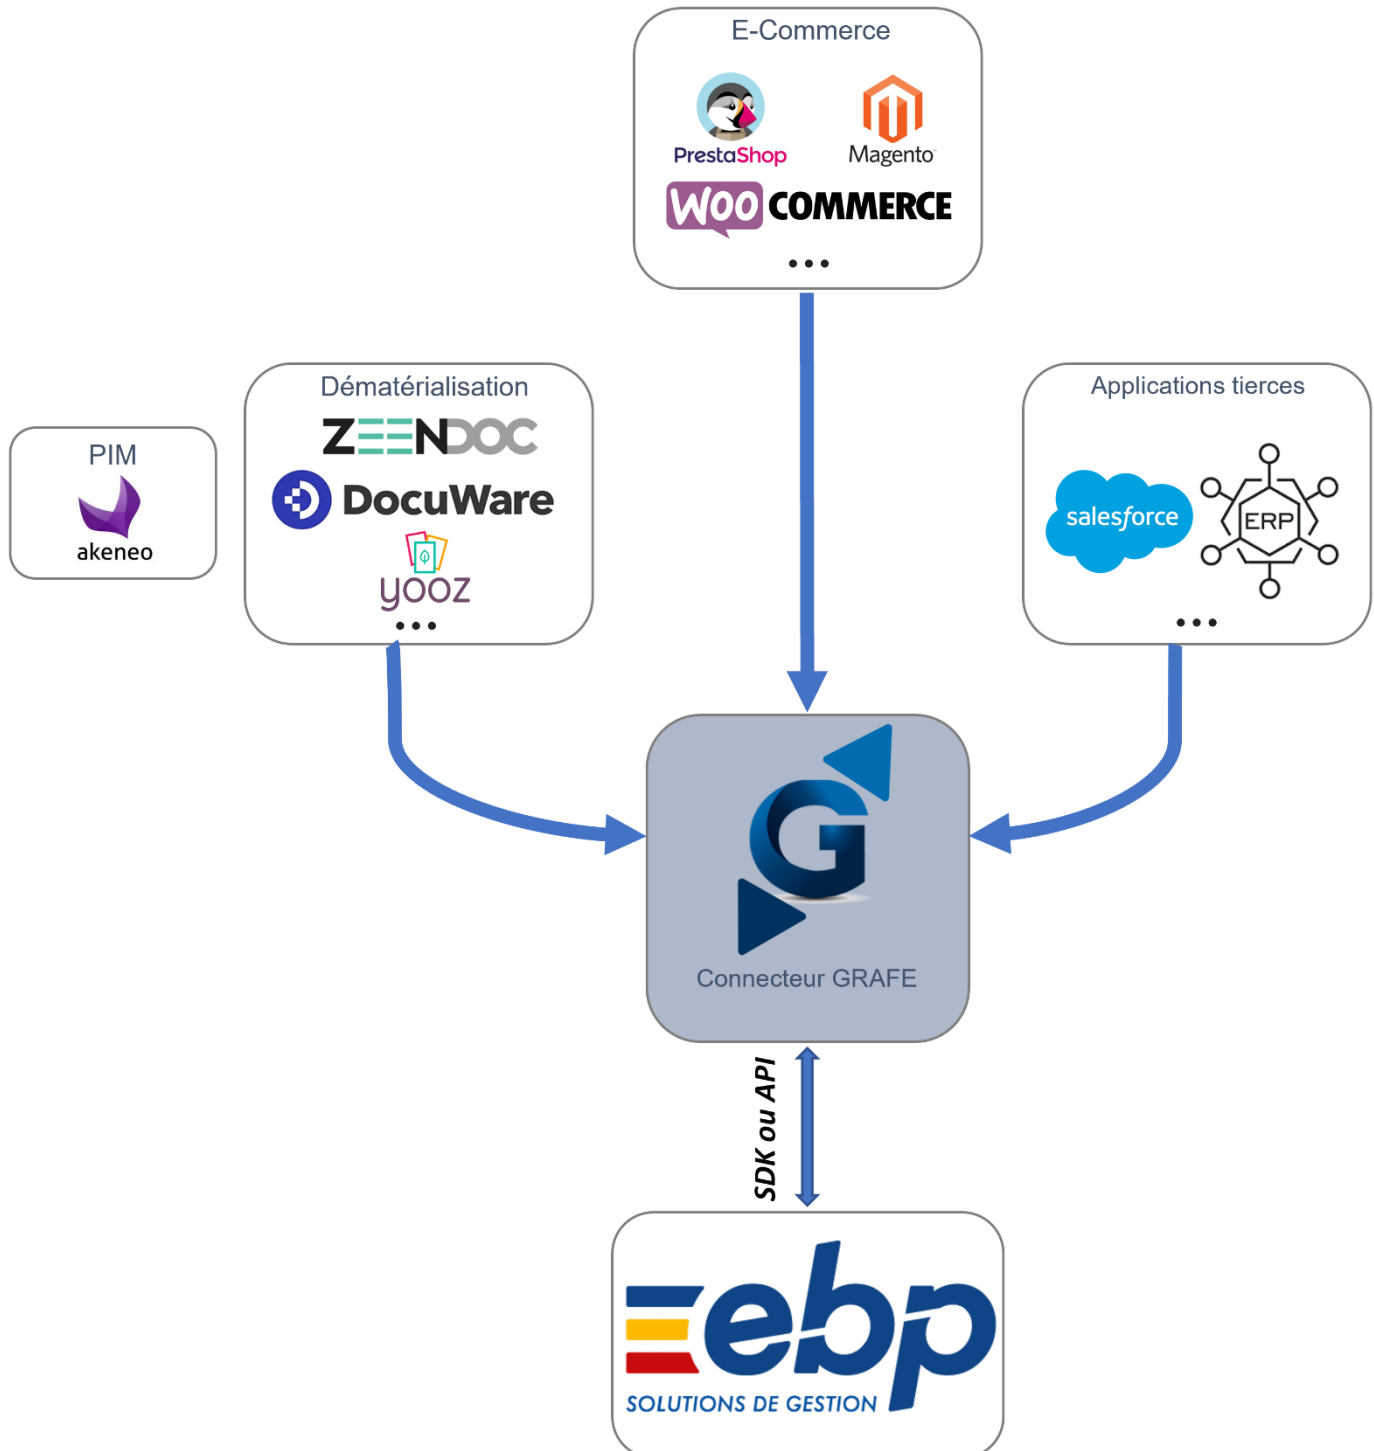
E-Commerce

PrestaShop

Magento

WOO COMMERCE

...

PIM

akeneo

Dématérialisation

ZEENDOC

DocuWare

yooz

...

Applications tierces

salesforce

ERP

...

Connecteur GRAFE

SDK ou API

ebp

SOLUTIONS DE GESTION